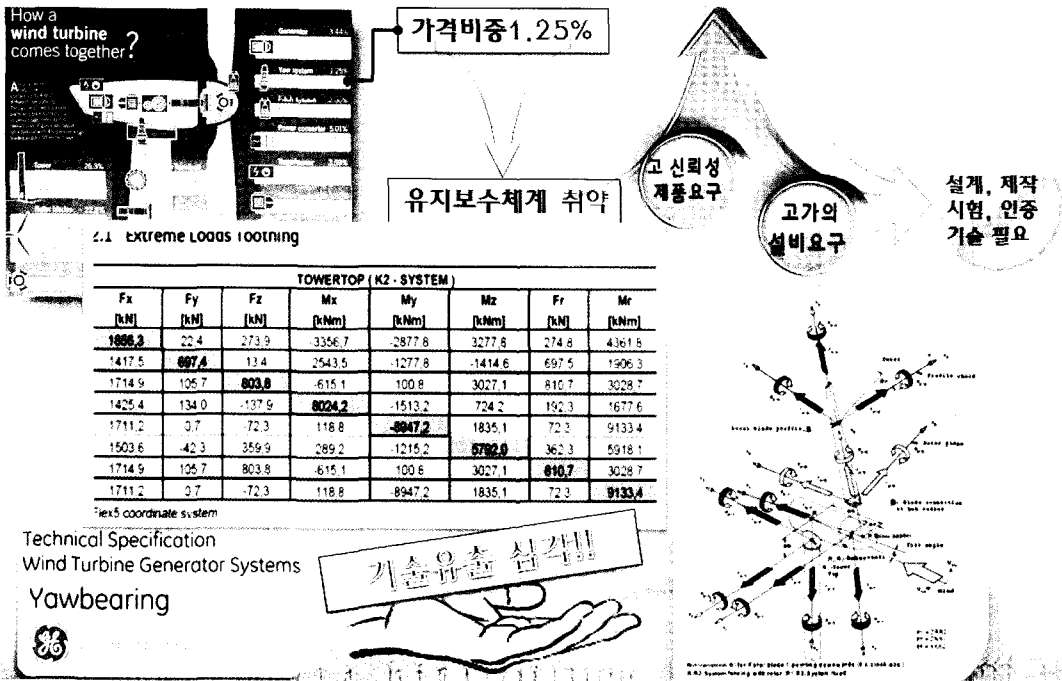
How a
wind turbine
comes together?

Generator 3.44%

Yaw system 1.25%

Power converter 5.01%

Tower 26.3%

가격비중1.25%

유지보수체계 취약

고 신뢰성
제품요구

고가의
설비요구

설계, 제작
시험, 인증
기술 필요

2.1 Extreme Loads Toothing

| TOWERTOP ( K2 - SYSTEM ) | | | | | | | |
|---|---|---|---|---|---|---|---|
| Fx [kN] | Fy [kN] | Fz [kN] | Mx [kNm] | My [kNm] | Mz [kNm] | Fr [kN] | Mr [kNm] |
| 1856,3 | 22.4 | 273.9 | -3356.7 | -2877.8 | 3277.8 | 274.8 | 4361.8 |
| 1417.5 | 697,4 | 13.4 | 2543.5 | -1277.8 | -1414.6 | 697.5 | 1906.3 |
| 1714.9 | 105.7 | 803,8 | -615.1 | 100.8 | 3027.1 | 810.7 | 3028.7 |
| 1425.4 | 134.0 | -137.9 | 8024,2 | -1513.2 | 724.2 | 192.3 | 1677.6 |
| 1711.2 | 0.7 | -72.3 | 118.8 | -8947,2 | 1835.1 | 72.3 | 9133.4 |
| 1503.6 | -42.3 | 359.9 | 289.2 | -1215.2 | 5792,0 | 362.3 | 5918.1 |
| 1714.9 | 105.7 | 803.8 | -615.1 | 100.8 | 3027.1 | 810,7 | 3028.7 |
| 1711.2 | 0.7 | -72.3 | 118.8 | -8947.2 | 1835.1 | 72.3 | 9133,4 |

Flex5 coordinate system

Technical Specification
Wind Turbine Generator Systems

Yawbearing

기술유출 심각!!

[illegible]